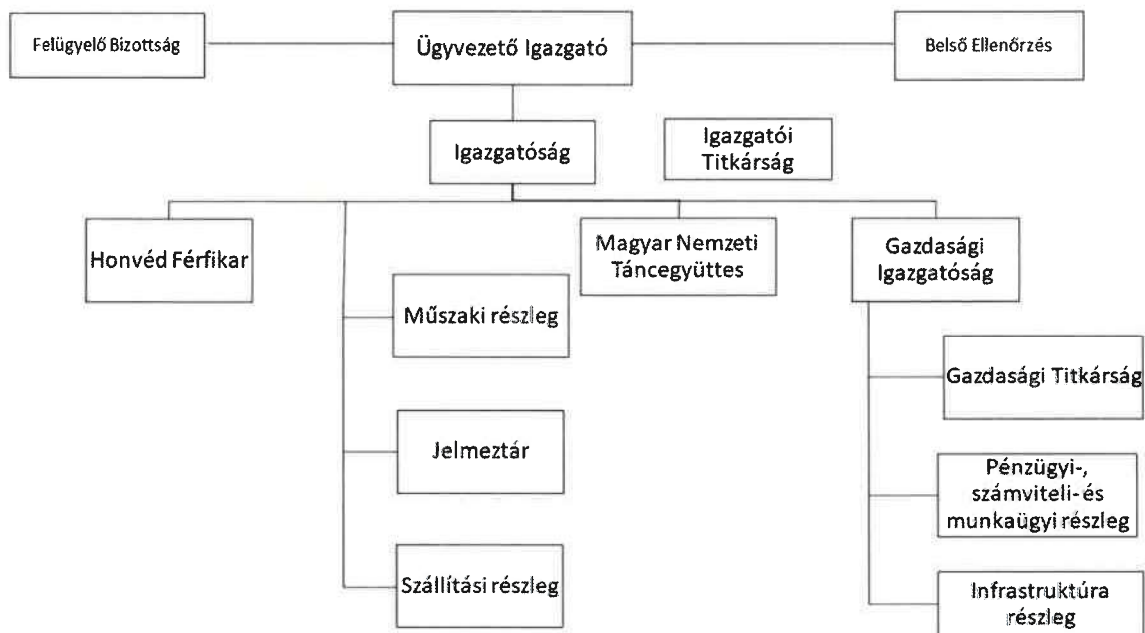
Felügyelő Bizottság

Ügyvezető Igazgató

Belső Ellenőrzés

Igazgatóság

Igazgatói Titkárság

Honvéd Férfikar

Magyar Nemzeti Táncegyüttes

Gazdasági Igazgatóság

Műszaki részleg

Jelmeztár

Szállítási részleg

Gazdasági Titkárság

Pénzügyi-, számviteli- és munkaügyi részleg

Infrastruktúra részleg